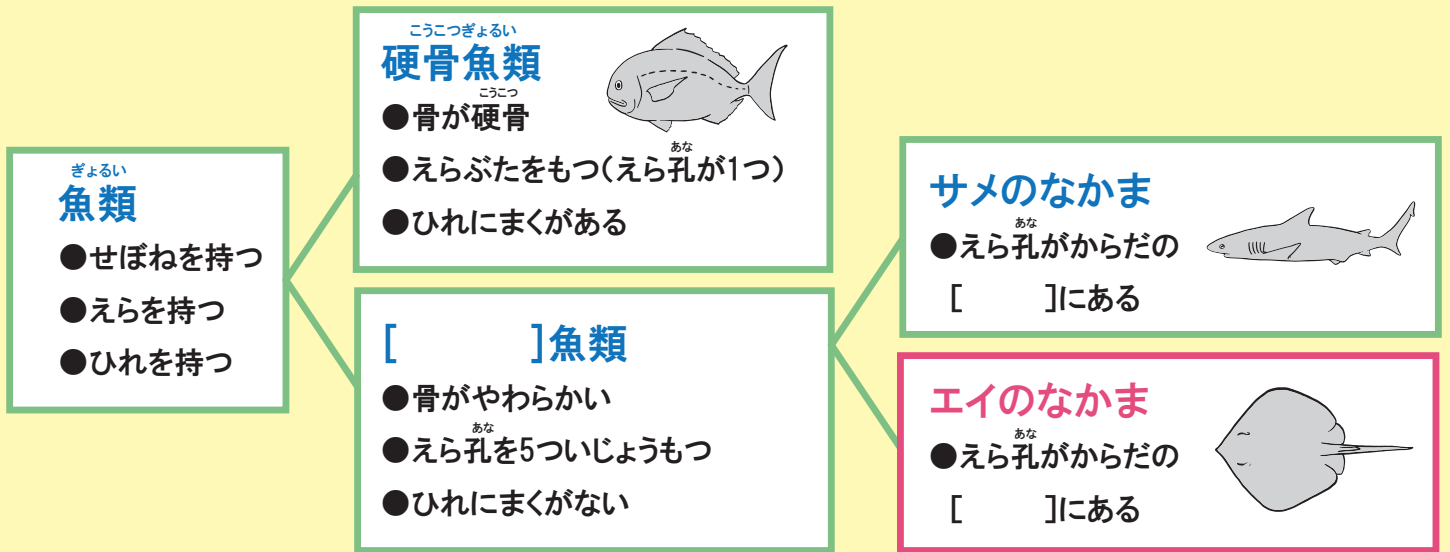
ぎょるい
魚類
●せぼねを持つ
●えらを持つ
●ひれを持つ

こうこつぎょるい
硬骨魚類
●骨がこうこつ硬骨
●えらぶたをもつ(えらあな孔が1つ)
●ひれにまくがある

[　　　]魚類
●骨がやわらかい
●えらあな孔を5ついじょうもつ
●ひれにまくがない

サメのなかま
●えらあな孔がからだの
[　　　]にある

エイのなかま
●えらあな孔がからだの
[　　　]にある